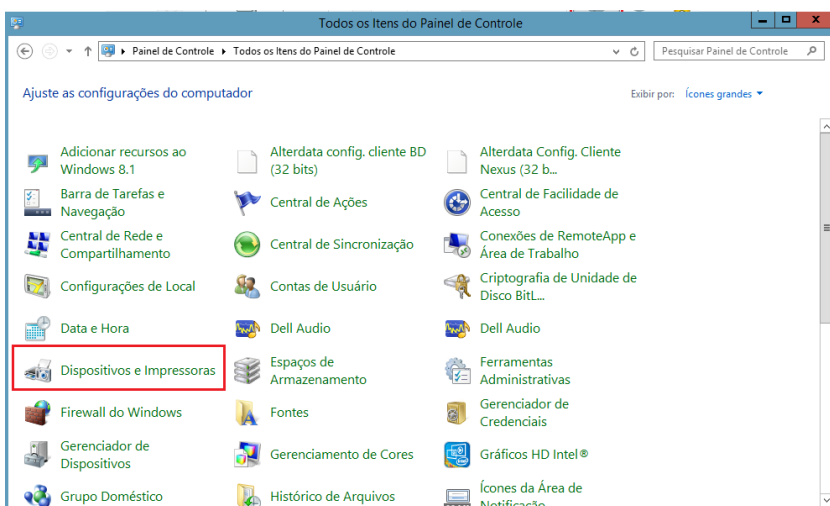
Todos os Itens do Painel de Controle

Painel de Controle ▸ Todos os Itens do Painel de Controle

Pesquisar Painel de Controle

Ajuste as configurações do computador

Exibir por: Ícones grandes ▾

Adicionar recursos ao Windows 8.1

Alterdata config. cliente BD (32 bits)

Alterdata Config. Cliente Nexus (32 b...

Barra de Tarefas e Navegação

Central de Ações

Central de Facilidade de Acesso

Central de Rede e Compartilhamento

Central de Sincronização

Conexões de RemoteApp e Área de Trabalho

Configurações de Local

Contas de Usuário

Criptografia de Unidade de Disco BitL...

Data e Hora

Dell Audio

Dell Audio

Dispositivos e Impressoras

Espaços de Armazenamento

Ferramentas Administrativas

Firewall do Windows

Fontes

Gerenciador de Credenciais

Gerenciador de Dispositivos

Gerenciamento de Cores

Gráficos HD Intel®

Grupo Doméstico

Histórico de Arquivos

Ícones da Área de Notificação